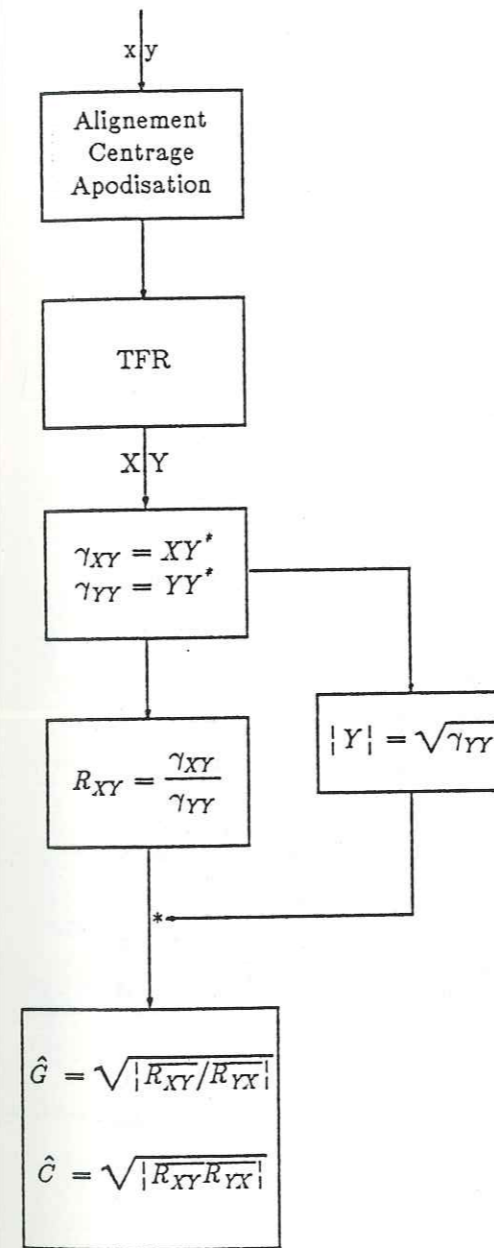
x | y

Alignement
Centrage
Apodisation

TFR

X | Y

$\gamma_{XY} = XY^*$
$\gamma_{YY} = YY^*$

$R_{XY} = \frac{\gamma_{XY}}{\gamma_{YY}}$

$|Y| = \sqrt{\gamma_{YY}}$

*

$\hat{G} = \sqrt{|R_{XY}/R_{YX}|}$

$\hat{C} = \sqrt{|R_{XY}R_{YX}|}$